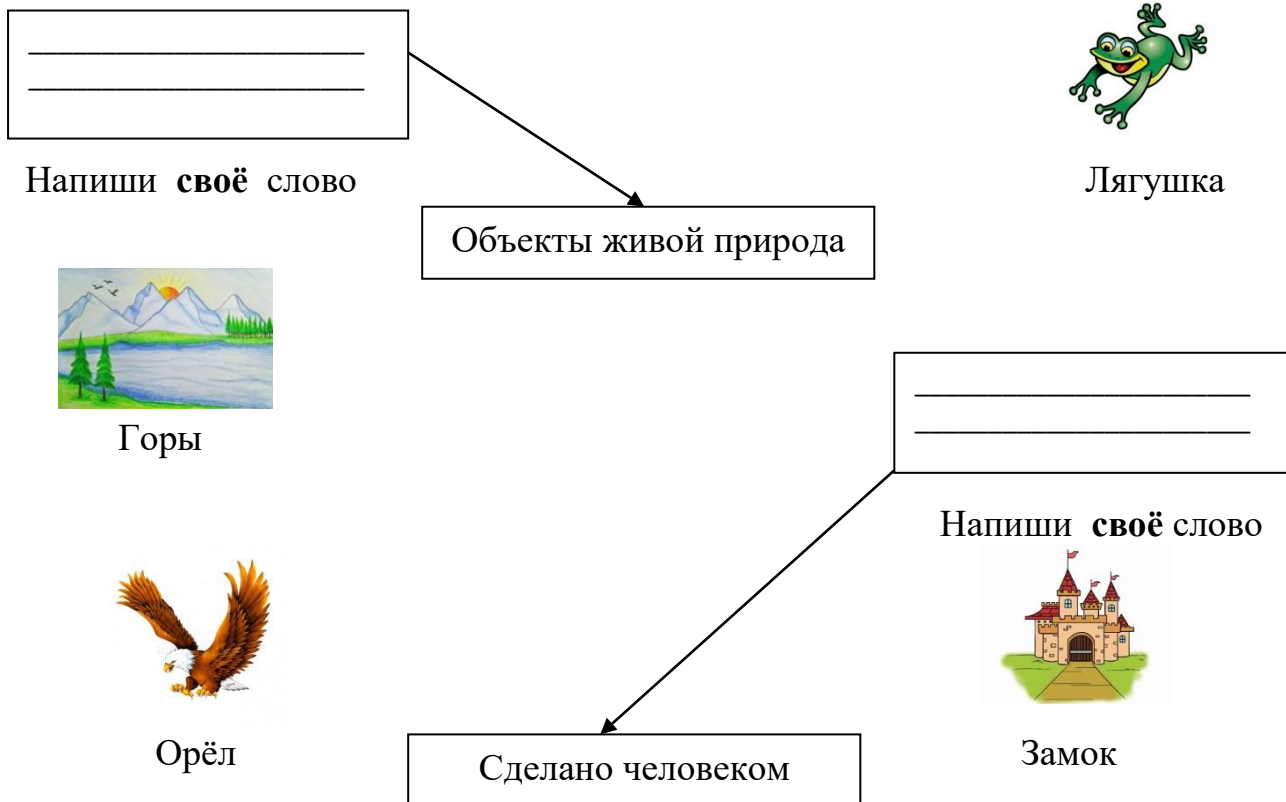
______________________
______________________

Напиши **своё** слово

Лягушка

Объекты живой природа

Горы

______________________
______________________

Напиши **своё** слово

Орёл

Сделано человеком

Замок